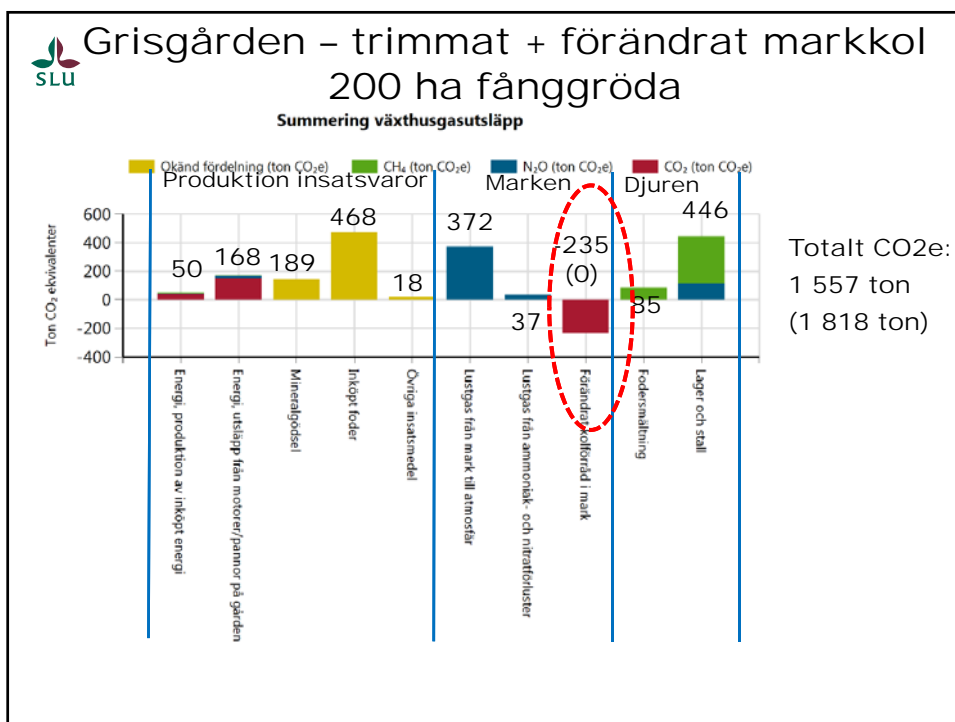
SLU

Grisgården – trimmat + förändrat markkol
200 ha fånggröda

Summering växthusgasutsläpp

Okänd fördelning (ton $CO_2e$) $CH_4$ (ton $CO_2e$) $N_2O$ (ton $CO_2e$) $CO_2$ (ton $CO_2e$)

Produktion insatsvaror Marken Djuren

Ton $CO_2$ ekvivalenter

600
400
200
0
-200
-400

50 168 189 468 18 372 37 -235 (0) 85 446

Energi, produktion av inköpt energi
Energi, utsläpp från motorer/pannor på gården
Mineralgödsel
Inköpt foder
Övriga insatsmedel
Lustgas från mark till atmosfär
Lustgas från ammoniak- och nitratförluster
Förändrat markkolförråd i mark
Fodersmältning
Lager och stall

Totalt CO2e:
1 557 ton
(1 818 ton)